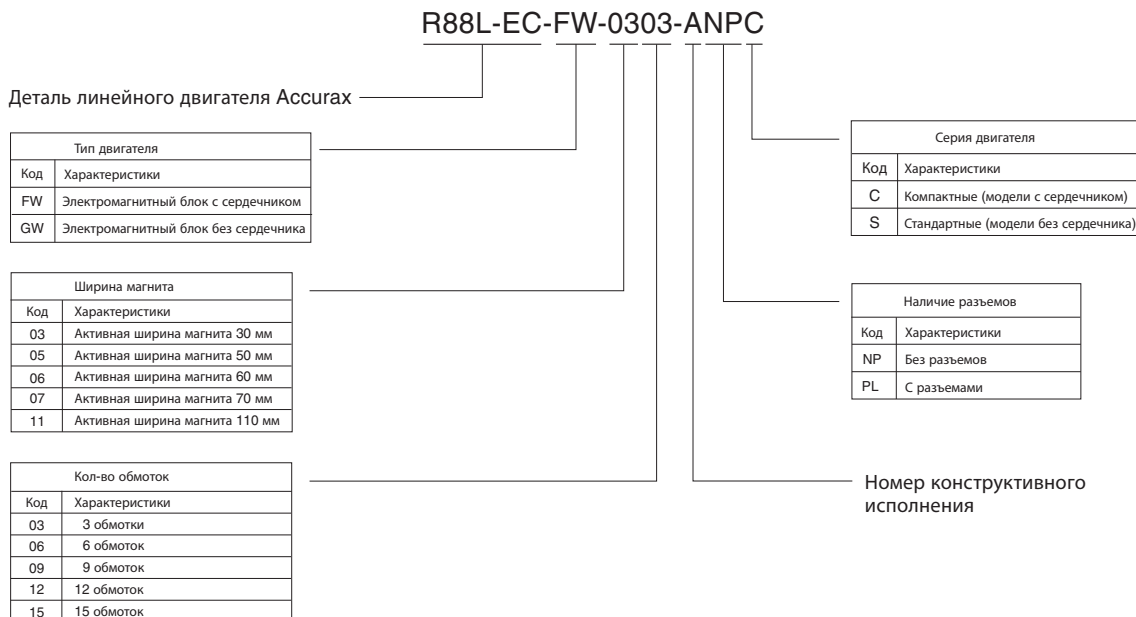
R88L-EC-FW-0303-ANPC

Деталь линейного двигателя Accurax

| Тип двигателя | |
|---|---|
| Код | Характеристики |
| FW | Электромагнитный блок с сердечником |
| GW | Электромагнитный блок без сердечника |

| Ширина магнита | |
|---|---|
| Код | Характеристики |
| 03 | Активная ширина магнита 30 мм |
| 05 | Активная ширина магнита 50 мм |
| 06 | Активная ширина магнита 60 мм |
| 07 | Активная ширина магнита 70 мм |
| 11 | Активная ширина магнита 110 мм |

| Кол-во обмоток | |
|---|---|
| Код | Характеристики |
| 03 | 3 обмотки |
| 06 | 6 обмоток |
| 09 | 9 обмоток |
| 12 | 12 обмоток |
| 15 | 15 обмоток |

| Серия двигателя | |
|---|---|
| Код | Характеристики |
| C | Компактные (модели с сердечником) |
| S | Стандартные (модели без сердечника) |

| Наличие разъемов | |
|---|---|
| Код | Характеристики |
| NP | Без разъемов |
| PL | С разъемами |

Номер конструктивного исполнения